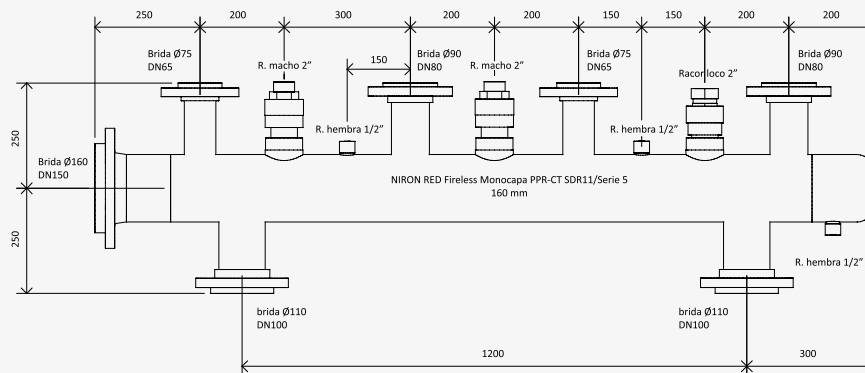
250
200
300
200
200
150
150
200
200

Brida Ø75
DN65

R. macho 2"

150

Brida Ø90
DN80

R. macho 2"

Brida Ø75
DN65

Racor loco 2"

Brida Ø90
DN80

250

R. hembra 1/2"

R. hembra 1/2"

Brida Ø160
DN150

NIRON RED Fireless Monocapa PPR-CT SDR11/Serie 5
160 mm

250

R. hembra 1/2"

brida Ø110
DN100

brida Ø110
DN100

1200

300